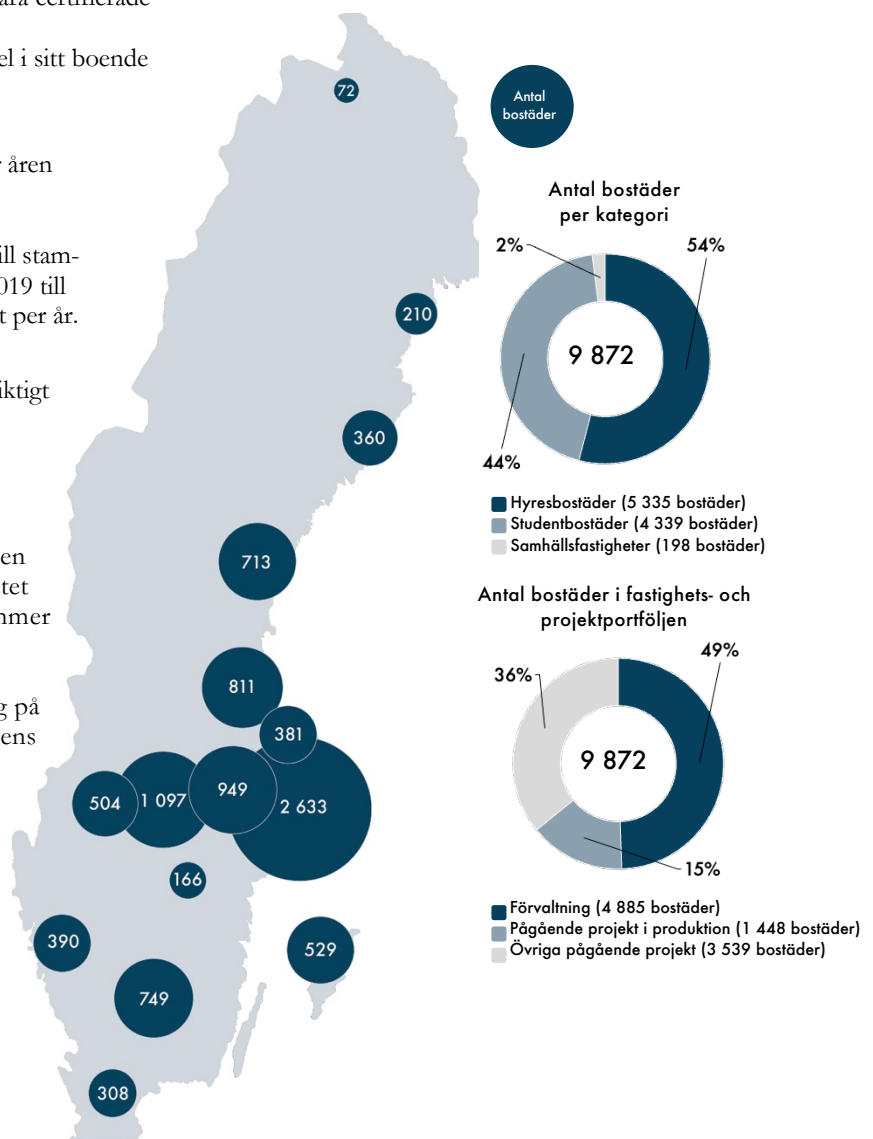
ara certifierade

el i sitt boende

åren

ill stam-
019 till
t per år.

iktigt

en
tet
mmer

g på
ens

72

210

360

713

811

381

504

1 097

949

2 633

166

390

529

749

308

Antal bostäder

Antal bostäder per kategori

2%

54%

9 872

44%

Hyresbostäder (5 335 bostäder)
Studentbostäder (4 339 bostäder)
Samhällsfastigheter (198 bostäder)

Antal bostäder i fastighets- och projektportföljen

36%

49%

9 872

15%

Förvaltning (4 885 bostäder)
Pågående projekt i produktion (1 448 bostäder)
Övriga pågående projekt (3 539 bostäder)